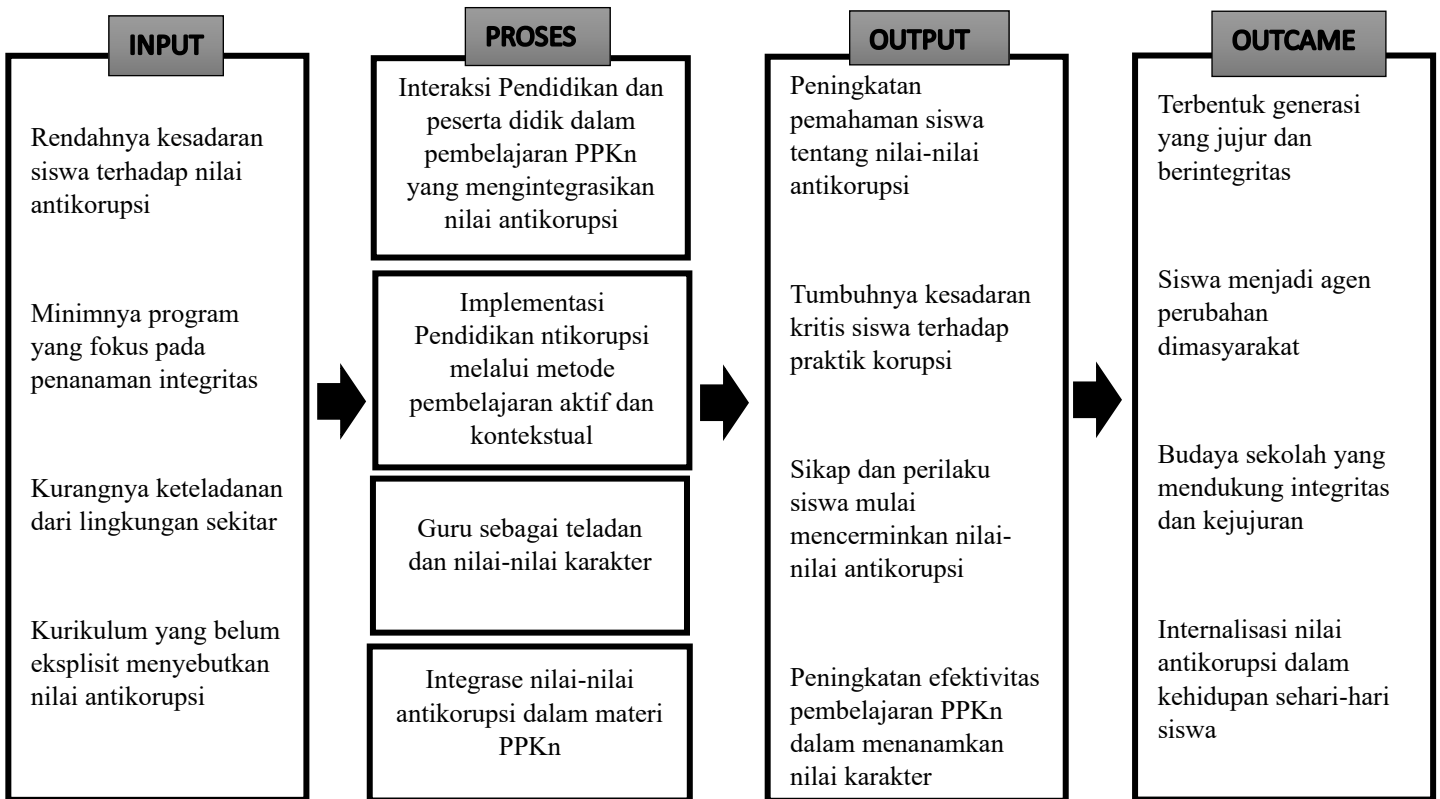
INPUT

Rendahnya kesadaran siswa terhadap nilai antikorupsi

Minimnya program yang fokus pada penanaman integritas

Kurangnya keteladanan dari lingkungan sekitar

Kurikulum yang belum eksplisit menyebutkan nilai antikorupsi

PROSES

Interaksi Pendidikan dan peserta didik dalam pembelajaran PPKn yang mengintegrasikan nilai antikorupsi

Implementasi Pendidikan ntikorupsi melalui metode pembelajaran aktif dan kontekstual

Guru sebagai teladan dan nilai-nilai karakter

Integrase nilai-nilai antikorupsi dalam materi PPKn

OUTPUT

Peningkatan pemahaman siswa tentang nilai-nilai antikorupsi

Tumbuhnya kesadaran kritis siswa terhadap praktik korupsi

Sikap dan perilaku siswa mulai mencerminkan nilai-nilai antikorupsi

Peningkatan efektivitas pembelajaran PPKn dalam menanamkan nilai karakter

OUTCAME

Terbentuk generasi yang jujur dan berintegritas

Siswa menjadi agen perubahan dimasyarakat

Budaya sekolah yang mendukung integritas dan kejujuran

Internalisasi nilai antikorupsi dalam kehidupan sehari-hari siswa